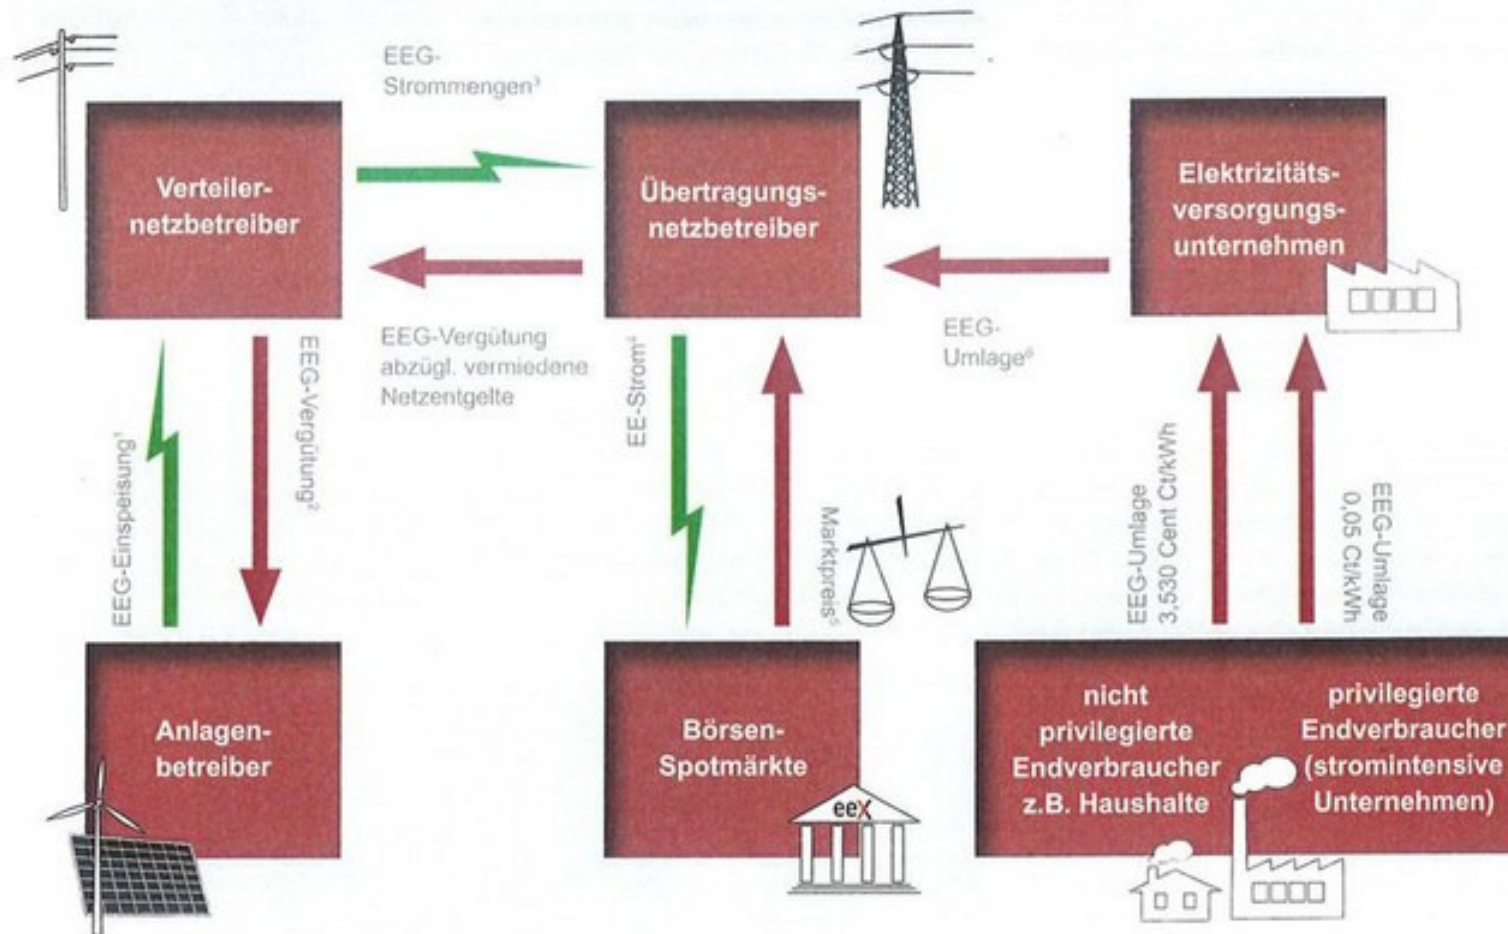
EEG-Strommengen³

Verteilernetzbetreiber

Übertragungsnetzbetreiber

Elektrizitätsversorgungsunternehmen

EEG-Vergütung abzügl. vermiedene Netzentgelte

EEG-Umlage⁶

EEG-Einspeisung¹

EEG-Vergütung²

EE-Strom⁴

Marktpreis⁵

EEG-Umlage 3,530 Cent Ct/kWh

EEG-Umlage 0,05 Ct/kWh

Anlagenbetreiber

Börsen-Spotmärkte

eex

nicht privilegierte Endverbraucher z.B. Haushalte

privilegierte Endverbraucher (stromintensive Unternehmen)